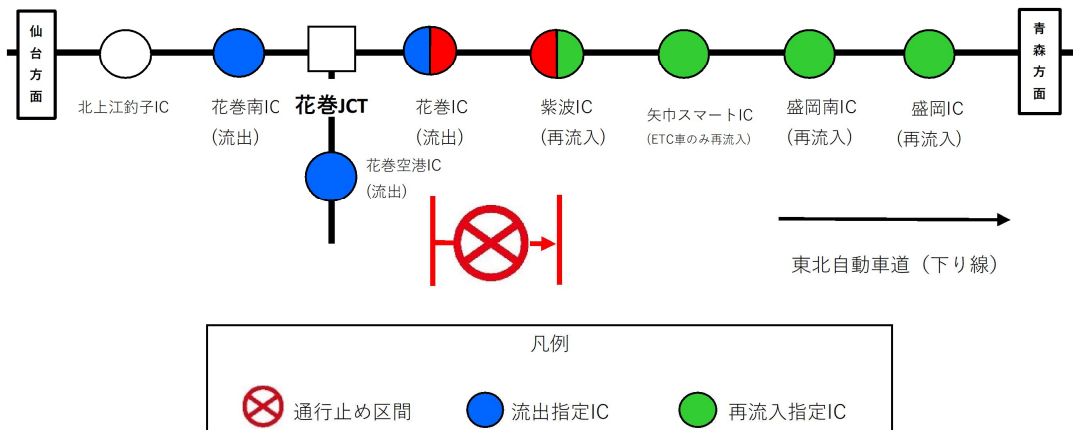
仙台方面

北上江釣子IC

花巻南IC
(流出)

花巻JCT

花巻IC
(流出)

紫波IC
(再流入)

矢巾スマートIC
(ETC車のみ再流入)

盛岡南IC
(再流入)

盛岡IC
(再流入)

青森方面

花巻空港IC
(流出)

東北自動車道（下り線）

凡例

通行止め区間

流出指定IC

再流入指定IC